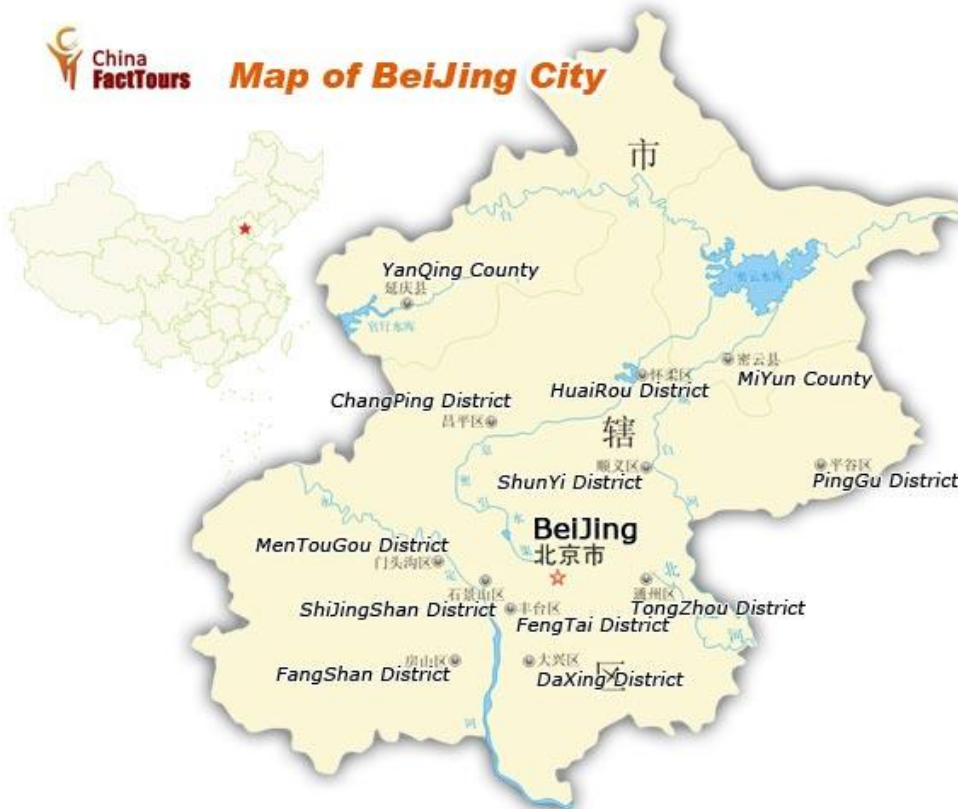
China FactTours

Map of BeiJing City

市

YanQing County
延庆县
官厅水库

密云水库

怀柔区
HuaiRou District

密云县
MiYun County

ChangPing District
昌平区

辖

顺义区
ShunYi District

平谷区
PingGu District

BeiJing
北京市

MenTouGou District
门头沟区

石景山区
ShiJingShan District

丰台区
FengTai District

通州区
TongZhou District

房山区
FangShan District

大兴区
DaXing District

区